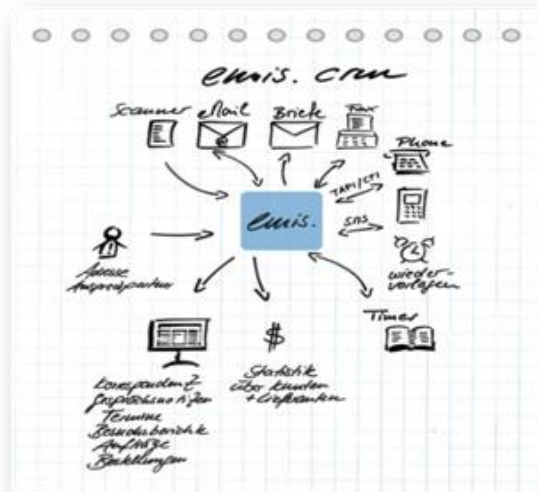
emis. crm

Scanner

eMail

Briefe

Fax

Phone

TAPI/CTI

SMS

emis.

Adresse Ansprechpartner

wiedervorlagen

Timer

$

Statistik über Kunden + Aufgaben

Korrespondenz Gesprächsnotizen Termine Besuchsberichte Aufträge Bestellungen